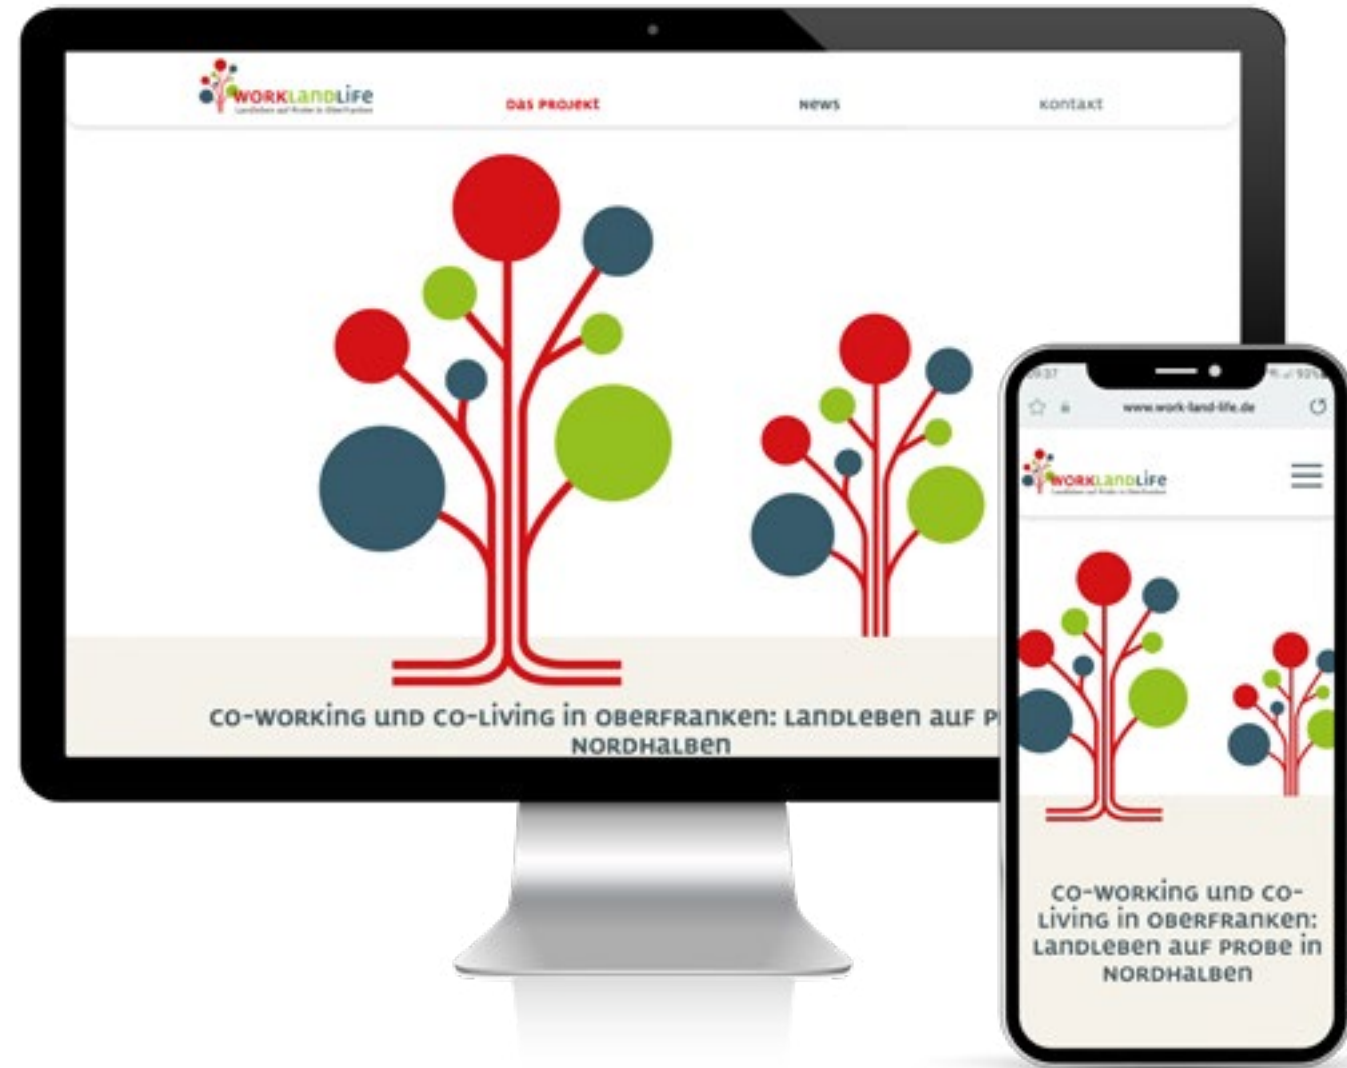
WORKLANDLIFE
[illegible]

DAS PROJEKT

NEWS

KONTAKT

CO-WORKING UND CO-LIVING IN OBERFRANKEN: LANDLEBEN AUF P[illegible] NORDHALBEN

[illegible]

www.work-land-life.de

WORKLANDLIFE
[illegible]

CO-WORKING UND CO-LIVING IN OBERFRANKEN: LANDLEBEN AUF PROBE IN NORDHALBEN